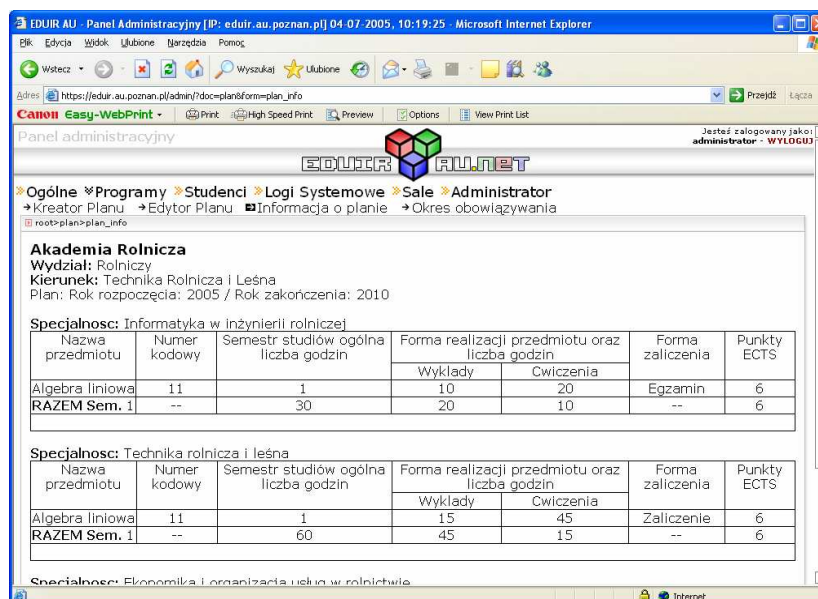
EDUIR AU - Panel Administracyjny [IP: eduir.au.poznan.pl] 04-07-2005, 10:19:25 - Microsoft Internet Explorer

Plik Edycja Widok Ulubione Narzędzia Pomoc

Wstecz Wyszukaj Ulubione

Adres https://eduir.au.poznan.pl/admin/?doc=plan&form=plan_info Przejdź Łącza

Canon Easy-WebPrint Print High Speed Print Preview Options View Print List

Panel administracyjny

Jesteś zalogowany jako: administrator - WYLOGUJ

EDUIR AU.NET

»Ogólne ¥Programy »Studenci »Logi Systemowe »Sale »Administrator
→Kreator Planu →Edytor Planu Informacja o planie →Okres obowiązywania

root>plan>plan_info

Akademia Rolnicza
Wydział: Rolniczy
Kierunek: Technika Rolnicza i Leśna
Plan: Rok rozpoczęcia: 2005 / Rok zakończenia: 2010

Specjalnosc: Informatyka w inżynierii rolniczej

| Nazwa przedmiotu | Numer kodowy | Semestr studiów ogólna liczba godzin | Forma realizacji przedmiotu oraz liczba godzin: Wyklady | Cwiczenia | Forma zaliczenia | Punkty ECTS |
|---|---|---|---|---|---|---|
| Algebra liniowa | 11 | 1 | 10 | 20 | Egzamin | 6 |
| RAZEM Sem. 1 | -- | 30 | 20 | 10 | -- | 6 |

Specjalnosc: Technika rolnicza i leśna

| Nazwa przedmiotu | Numer kodowy | Semestr studiów ogólna liczba godzin | Forma realizacji przedmiotu oraz liczba godzin: Wyklady | Cwiczenia | Forma zaliczenia | Punkty ECTS |
|---|---|---|---|---|---|---|
| Algebra liniowa | 11 | 1 | 15 | 45 | Zaliczenie | 6 |
| RAZEM Sem. 1 | -- | 60 | 45 | 15 | -- | 6 |

Specjalnosc: Ekonomika i organizacja usług w rolnictwie

Internet